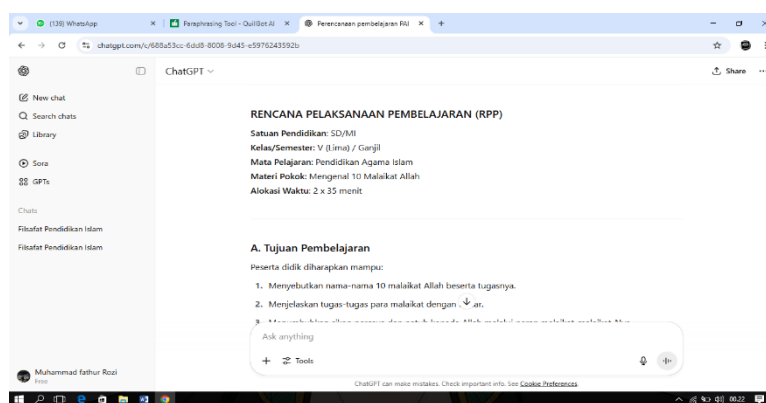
(139) WhatsApp
Paraphrasing Tool - QuillBot AI
Perencanaan pembelajaran PAI
chatgpt.com/c/688a53cc-6dd8-8008-9d45-e5976243592b

New chat
Search chats
Library
Sora
GPTs
Chats
Filsafat Pendidikan Islam
Filsafat Pendidikan Islam

ChatGPT
Share

RENCANA PELAKSANAAN PEMBELAJARAN (RPP)

Satuan Pendidikan: SD/MI
Kelas/Semester: V (Lima) / Ganjil
Mata Pelajaran: Pendidikan Agama Islam
Materi Pokok: Mengenal 10 Malaikat Allah
Alokasi Waktu: 2 x 35 menit

A. Tujuan Pembelajaran

Peserta didik diharapkan mampu:

1. Menyebutkan nama-nama 10 malaikat Allah beserta tugasnya.
2. Menjelaskan tugas-tugas para malaikat dengan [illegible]ar.
3. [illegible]

Ask anything
Tools

Muhammad fathur Rozi
Free

ChatGPT can make mistakes. Check important info. See Cookie Preferences.

08.22